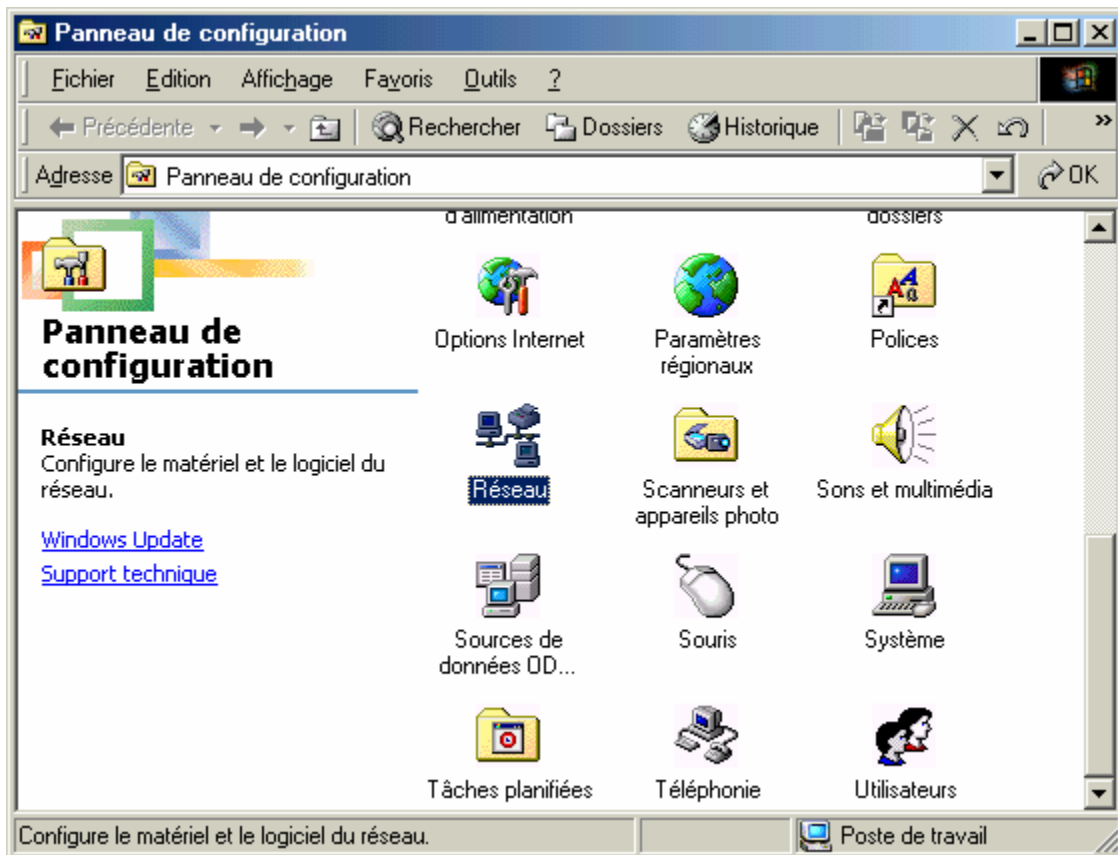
Panneau de configuration

Fichier Edition Affichage Favoris Outils ?

Précédente Rechercher Dossiers Historique

Adresse Panneau de configuration OK

d'alimentation dossiers

Panneau de configuration

Réseau
Configure le matériel et le logiciel du réseau.

Windows Update
Support technique

Options Internet
Paramètres régionaux
Polices
Réseau
Scanneurs et appareils photo
Sons et multimédia
Sources de données OD...
Souris
Système
Tâches planifiées
Téléphonie
Utilisateurs

Configure le matériel et le logiciel du réseau.
Poste de travail